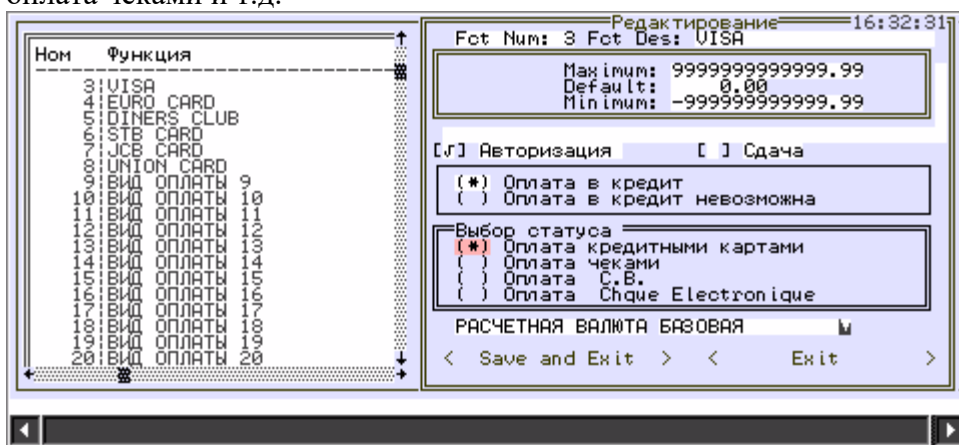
оплата чеками и т.д.

| Ном | Функция |
|---|---|
| 3 | VISA |
| 4 | EURO CARD |
| 5 | DINERS CLUB |
| 6 | STB CARD |
| 7 | JCB CARD |
| 8 | UNION CARD |
| 9 | ВИД ОПЛАТЫ 9 |
| 10 | ВИД ОПЛАТЫ 10 |
| 11 | ВИД ОПЛАТЫ 11 |
| 12 | ВИД ОПЛАТЫ 12 |
| 13 | ВИД ОПЛАТЫ 13 |
| 14 | ВИД ОПЛАТЫ 14 |
| 15 | ВИД ОПЛАТЫ 15 |
| 16 | ВИД ОПЛАТЫ 16 |
| 17 | ВИД ОПЛАТЫ 17 |
| 18 | ВИД ОПЛАТЫ 18 |
| 19 | ВИД ОПЛАТЫ 19 |
| 20 | ВИД ОПЛАТЫ 20 |

Редактирование 16:32:31

Fct Num: 3 Fct Des: VISA

Maximum: 9999999999999.99
Default: 0.00
Minimum: -9999999999999.99

[√] Авторизация [ ] Сдача

(*) Оплата в кредит
( ) Оплата в кредит невозможна

Выбор статуса
(*) Оплата кредитными картами
( ) Оплата чеками
( ) Оплата C.B.
( ) Оплата Chque Electronique

РАСЧЕТНАЯ ВАЛЮТА БАЗОВАЯ

< Save and Exit > < Exit >